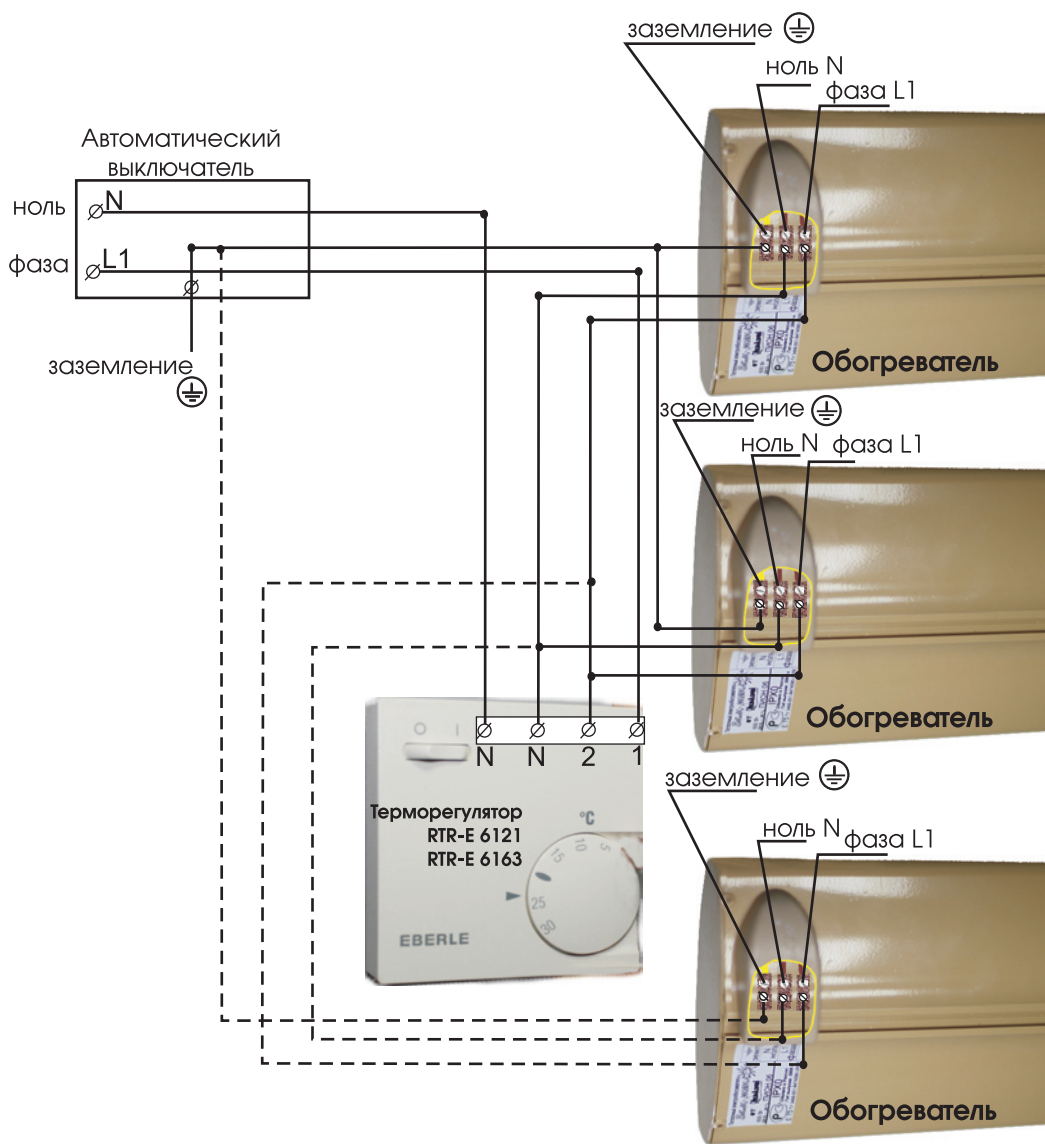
заземление ⏚
ноль N
фаза L1

Автоматический выключатель
ноль N
фаза L1

заземление ⏚

Обогреватель

заземление ⏚
ноль N
фаза L1

Обогреватель

N N 2 1

Терморегулятор
RTR-E 6121
RTR-E 6163

°C
5
10
15
25
30

EBERLE

заземление ⏚
ноль N
фаза L1

Обогреватель